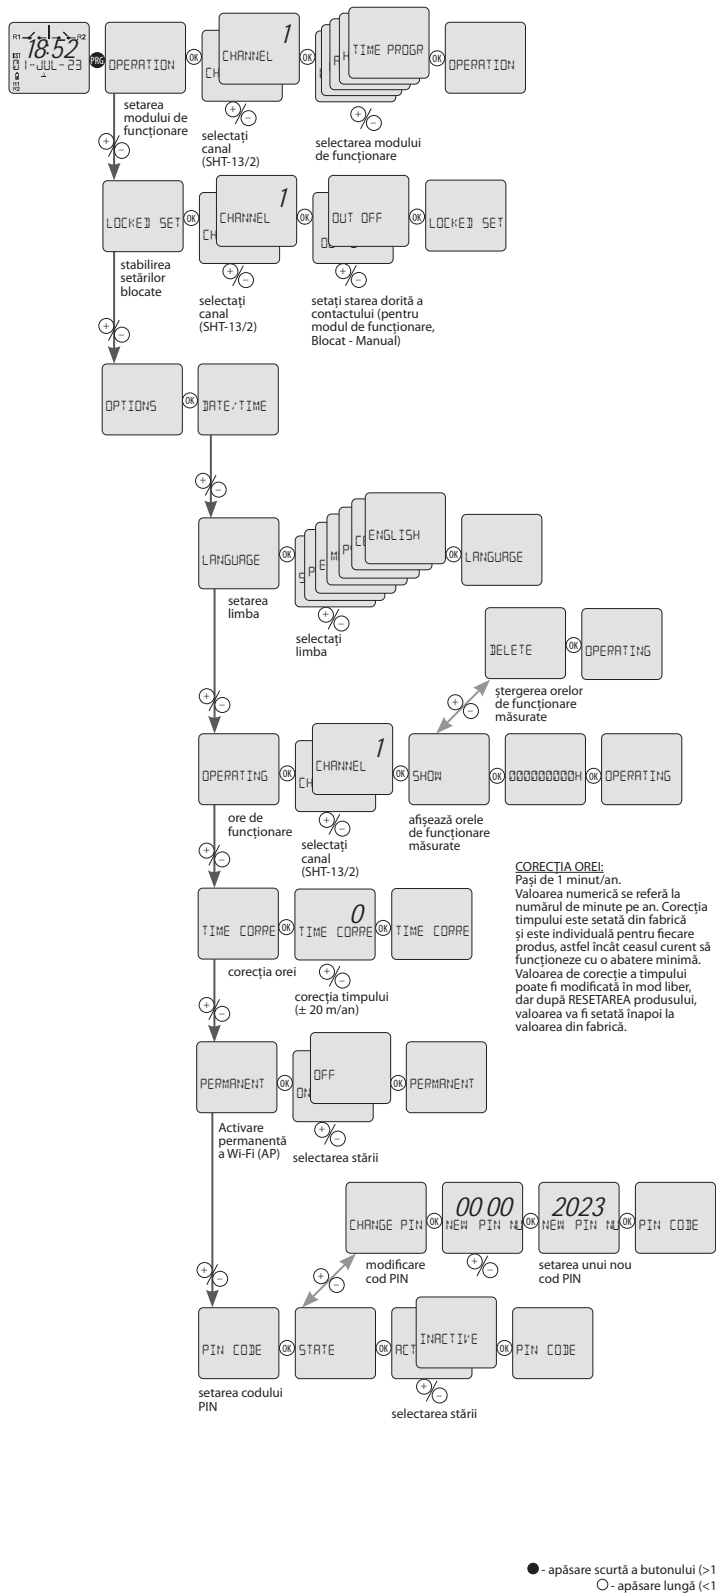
R1 18:52 R2
EST
01-JUL-23
R1
R2

PRG OPERATION OK CHANNEL 1 CH OK TIME PROGR OK OPERATION

setarea modului de funcționare

selectați canal (SHT-13/2)

selectarea modului de funcționare

LOCKED SET OK CHANNEL 1 CH OK OUT OFF OU OK LOCKED SET

stabilirea setărilor blocate

selectați canal (SHT-13/2)

setați starea dorită a contactului (pentru modul de funcționare, Blocat - Manual)

OPTIONS OK DATE/TIME

LANGUAGE OK ENGLISH OK LANGUAGE

setarea limba

selectați limba

DELETE OK OPERATING

ștergerea orelor de funcționare măsurate

OPERATING OK CHANNEL 1 CH OK SHOW OK 000000000H OK OPERATING

ore de funcționare

selectați canal (SHT-13/2)

afișează orele de funcționare măsurate

CORECȚIA OREI:
Pași de 1 minut/an.
Valoarea numerică se referă la numărul de minute pe an. Corecția timpului este setată din fabrică și este individuală pentru fiecare produs, astfel încât ceasul curent să funcționeze cu o abatere minimă. Valoarea de corecție a timpului poate fi modificată în mod liber, dar după RESETAREA produsului, valoarea va fi setată înapoi la valoarea din fabrică.

TIME CORRE OK TIME CORRE 0 TIME CORRE

corecția orei

corecția timpului (± 20 m/an)

PERMANENT OK OFF ON OK PERMANENT

Activare permanentă a Wi-Fi (AP)

selectarea stării

CHANGE PIN OK 00 00 NEW PIN NU OK 2023 NEW PIN NU OK PIN CODE

modificare cod PIN

setarea unui nou cod PIN

PIN CODE OK STATE OK ACT INACTIVE OK PIN CODE

setarea codului PIN

selectarea stării

● - apăsare scurtă a butonului (>1
○ - apăsare lungă (<1